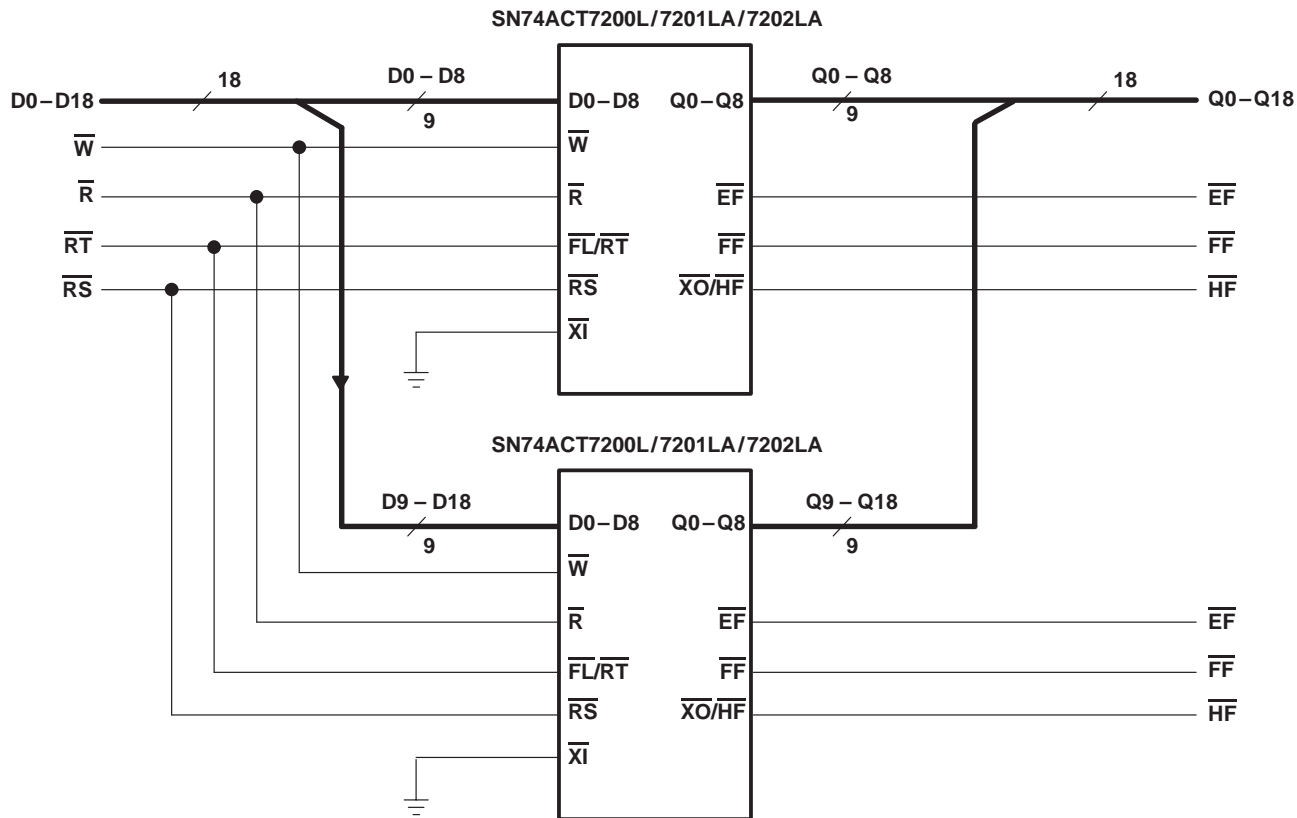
SN74ACT7200L/7201LA/7202LA

D0 – D18

18

D0 – D8

9

D0 – D8

Q0 – Q8

Q0 – Q8

9

18

Q0 – Q18

$\overline{W}$

$\overline{W}$

$\overline{R}$

$\overline{R}$

$\overline{EF}$

$\overline{EF}$

$\overline{RT}$

$\overline{FL}/\overline{RT}$

$\overline{FF}$

$\overline{FF}$

$\overline{RS}$

$\overline{RS}$

$\overline{XO}/\overline{HF}$

$\overline{HF}$

$\overline{XI}$

SN74ACT7200L/7201LA/7202LA

D9 – D18

9

D0 – D8

Q0 – Q8

Q9 – Q18

9

$\overline{W}$

$\overline{R}$

$\overline{EF}$

$\overline{EF}$

$\overline{FL}/\overline{RT}$

$\overline{FF}$

$\overline{FF}$

$\overline{RS}$

$\overline{XO}/\overline{HF}$

$\overline{HF}$

$\overline{XI}$